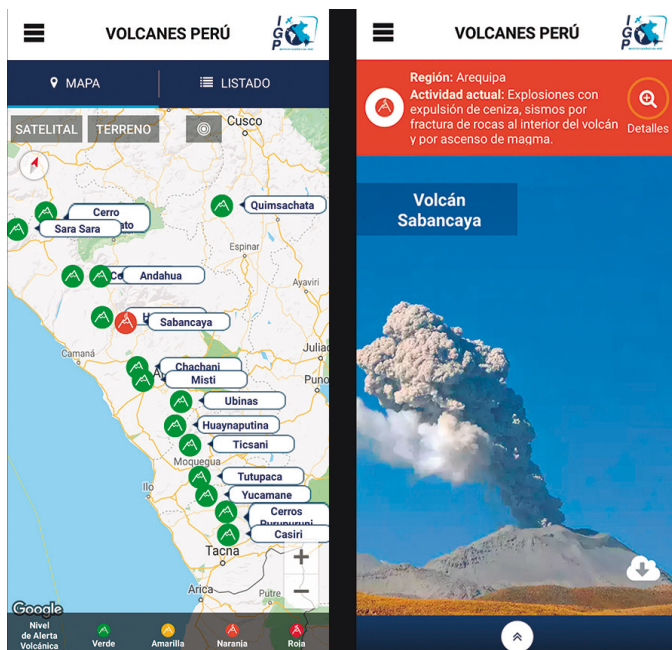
VOLCANES PERÚ

IGP

MAPA

LISTADO

SATELITAL

TERRENO

Cusco

Quimsachata

Cerro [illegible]to

Sara Sara

Espinar

Andahua

Sabancaya

Juliac

Camaná

Chachani

Misti

Ubinas

Huaynaputina

Ticsani

Moquegua

Tutupaca

Ilo

Yucamane

Cerros Purupuruni

Casiri

Tacna

Arica

Google

Nivel de Alerta Volcánica

Verde

Amarilla

Naranja

Roja

VOLCANES PERÚ

IGP

Región: Arequipa

Actividad actual: Explosiones con expulsión de ceniza, sismos por fractura de rocas al interior del volcán y por ascenso de magma.

Detalles

Volcán Sabancaya